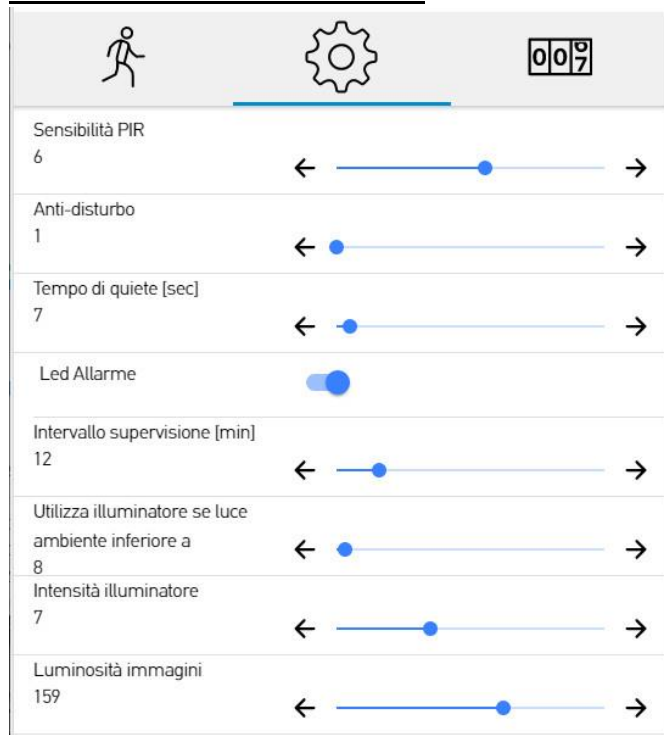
00$\frac{0}{7}$

Sensibilità PIR
6
← →

Anti-disturbo
1
← →

Tempo di quiete [sec]
7
← →

Led Allarme

Intervallo supervisione [min]
12
← →

Utilizza illuminatore se luce ambiente inferiore a
8
← →

Intensità illuminatore
7
← →

Luminosità immagini
159
← →